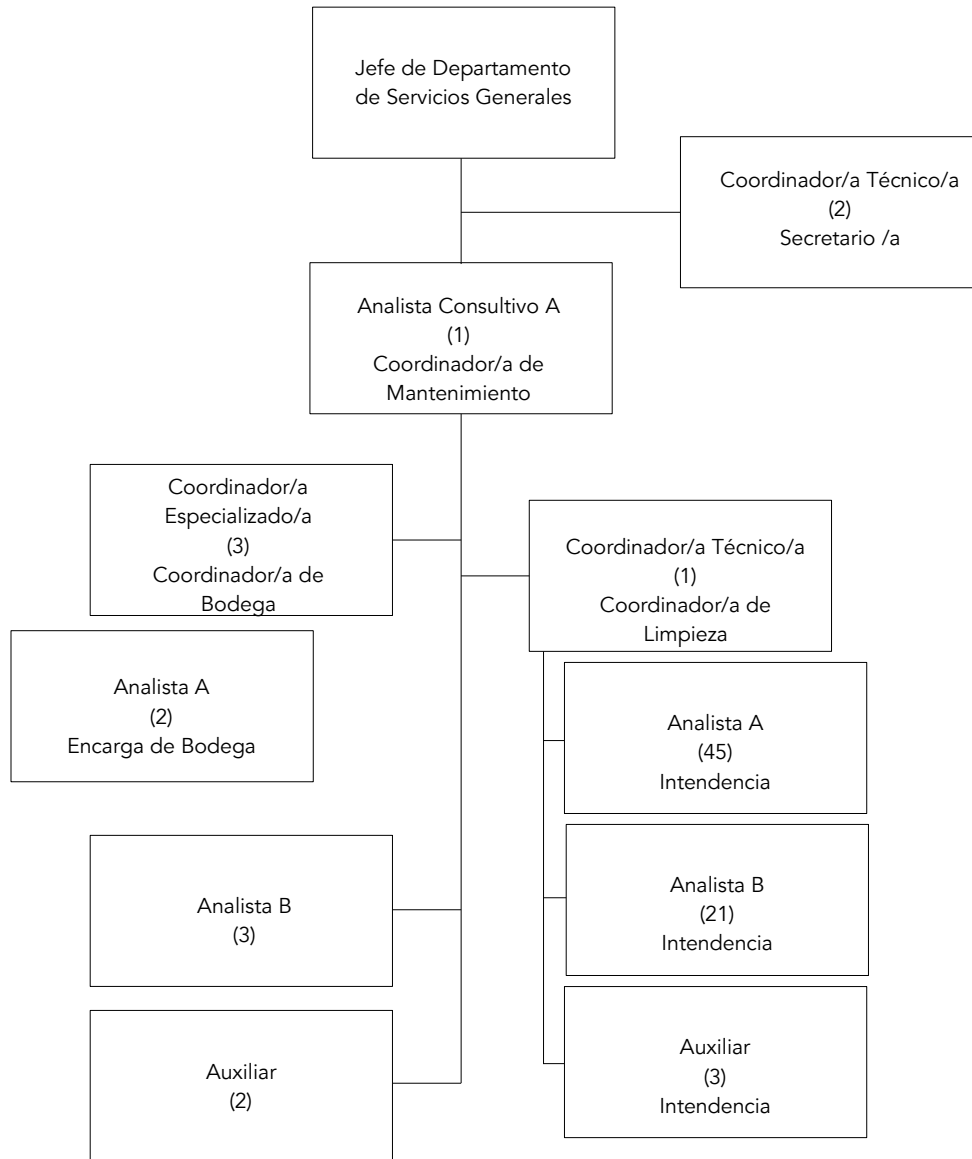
Jefe de Departamento de Servicios Generales

Coordinador/a Técnico/a
(2)
Secretario /a

Analista Consultivo A
(1)
Coordinador/a de Mantenimiento

Coordinador/a Especializado/a
(3)
Coordinador/a de Bodega

Coordinador/a Técnico/a
(1)
Coordinador/a de Limpieza

Analista A
(2)
Encarga de Bodega

Analista A
(45)
Intendencia

Analista B
(3)

Analista B
(21)
Intendencia

Auxiliar
(2)

Auxiliar
(3)
Intendencia